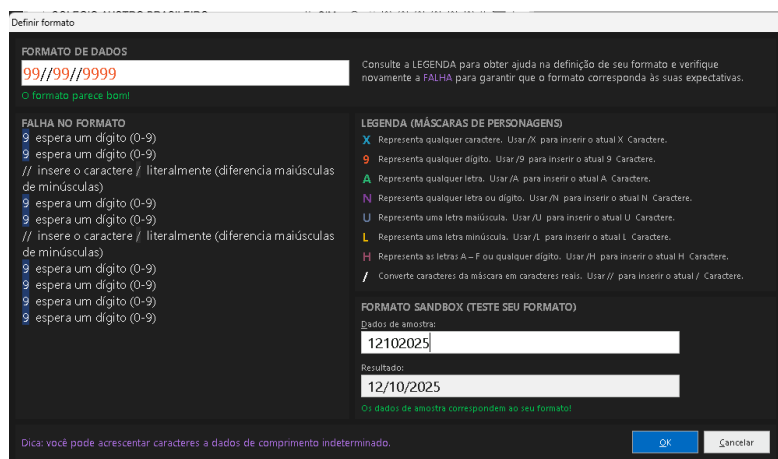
Definir formato

FORMATO DE DADOS

99//99//9999

O formato parece bom!

Consulte a LEGENDA para obter ajuda na definição de seu formato e verifique novamente a FALHA para garantir que o formato corresponda às suas expectativas.

FALHA NO FORMATO

9 espera um dígito (0-9)
9 espera um dígito (0-9)
// insere o caractere / literalmente (diferencia maiúsculas de minúsculas)
9 espera um dígito (0-9)
9 espera um dígito (0-9)
// insere o caractere / literalmente (diferencia maiúsculas de minúsculas)
9 espera um dígito (0-9)
9 espera um dígito (0-9)
9 espera um dígito (0-9)
9 espera um dígito (0-9)

LEGENDA (MÁSCARAS DE PERSONAGENS)

X Representa qualquer caractere. Usar /X para inserir o atual X Caractere.
9 Representa qualquer dígito. Usar /9 para inserir o atual 9 Caractere.
A Representa qualquer letra. Usar /A para inserir o atual A Caractere.
N Representa qualquer letra ou dígito. Usar /N para inserir o atual N Caractere.
U Representa uma letra maiúscula. Usar /U para inserir o atual U Caractere.
L Representa uma letra minúscula. Usar /L para inserir o atual L Caractere.
H Representa as letras A – F ou qualquer dígito. Usar /H para inserir o atual H Caractere.
/ Converte caracteres da máscara em caracteres reais. Usar // para inserir o atual / Caractere.

FORMATO SANDBOX (TESTE SEU FORMATO)

Dados de amostra:
12102025

Resultado:
12/10/2025

Os dados de amostra correspondem ao seu formato!

Dica: você pode acrescentar caracteres a dados de comprimento indeterminado.

OK
Cancelar